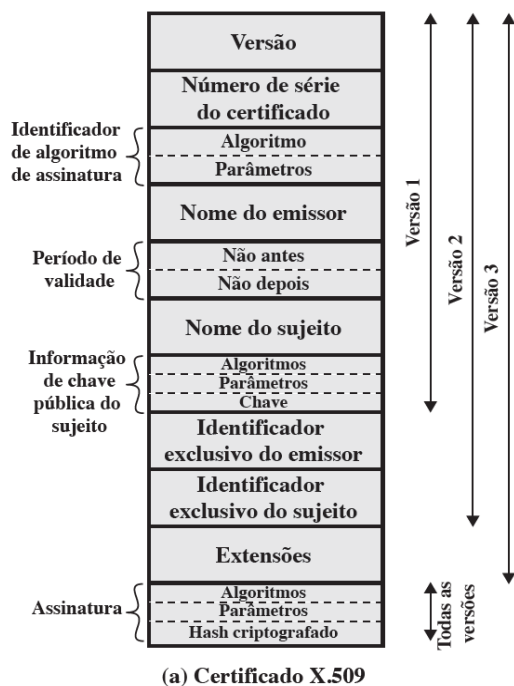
Versão

Número de série do certificado

Identificador de algoritmo de assinatura

Algoritmo

Parâmetros

Nome do emissor

Período de validade

Não antes

Não depois

Nome do sujeito

Informação de chave pública do sujeito

Algoritmos

Parâmetros

Chave

Identificador exclusivo do emissor

Identificador exclusivo do sujeito

Extensões

Assinatura

Algoritmos

Parâmetros

Hash criptografado

Versão 1

Versão 2

Versão 3

Todas as versões

(a) Certificado X.509